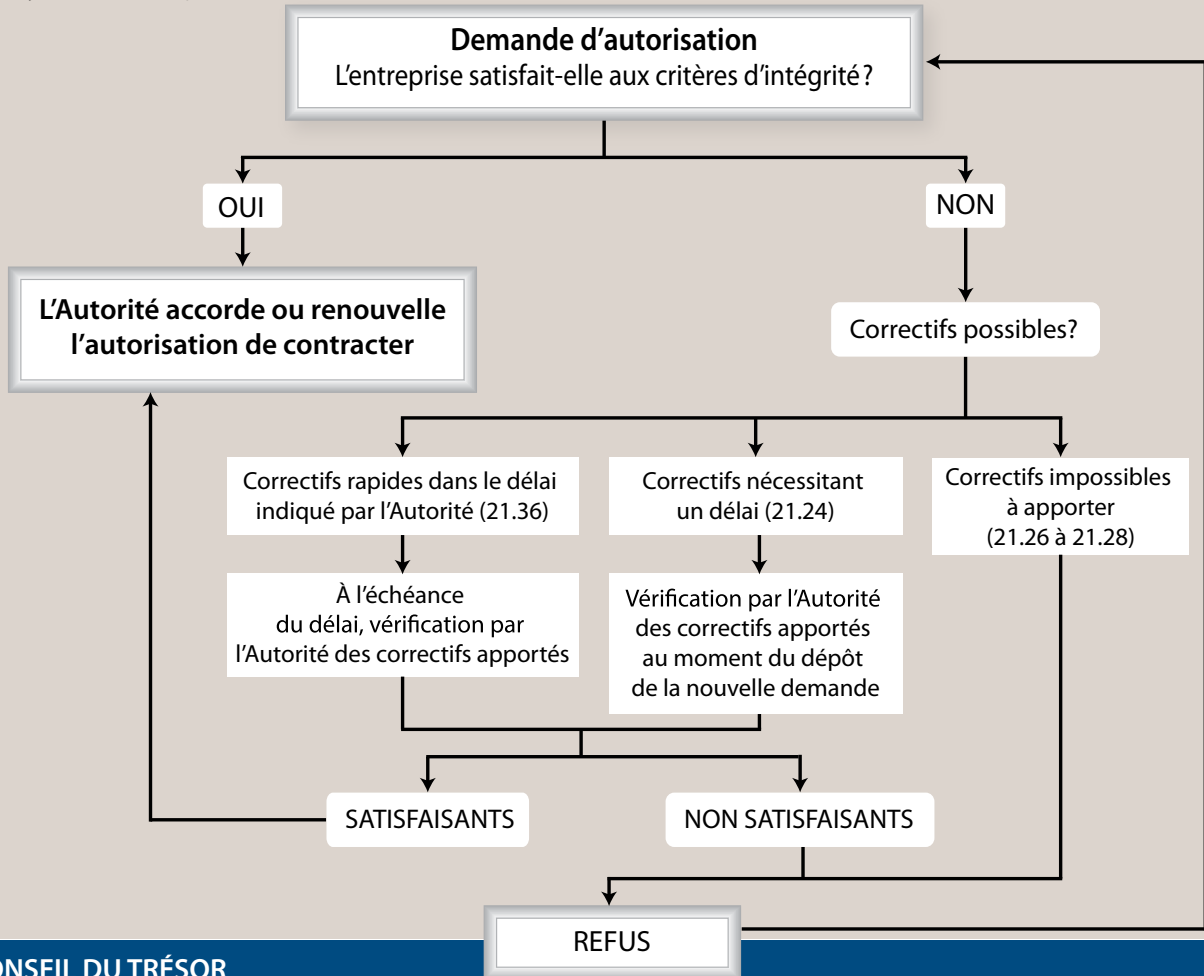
Demande d'autorisation
L'entreprise satisfait-elle aux critères d'intégrité?

OUI

NON

L'Autorité accorde ou renouvelle l'autorisation de contracter

Correctifs possibles?

Correctifs rapides dans le délai indiqué par l'Autorité (21.36)

Correctifs nécessitant un délai (21.24)

Correctifs impossibles à apporter (21.26 à 21.28)

À l'échéance du délai, vérification par l'Autorité des correctifs apportés

Vérification par l'Autorité des correctifs apportés au moment du dépôt de la nouvelle demande

SATISFAISANTS

NON SATISFAISANTS

REFUS

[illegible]ONSEIL DU TRÉSOR